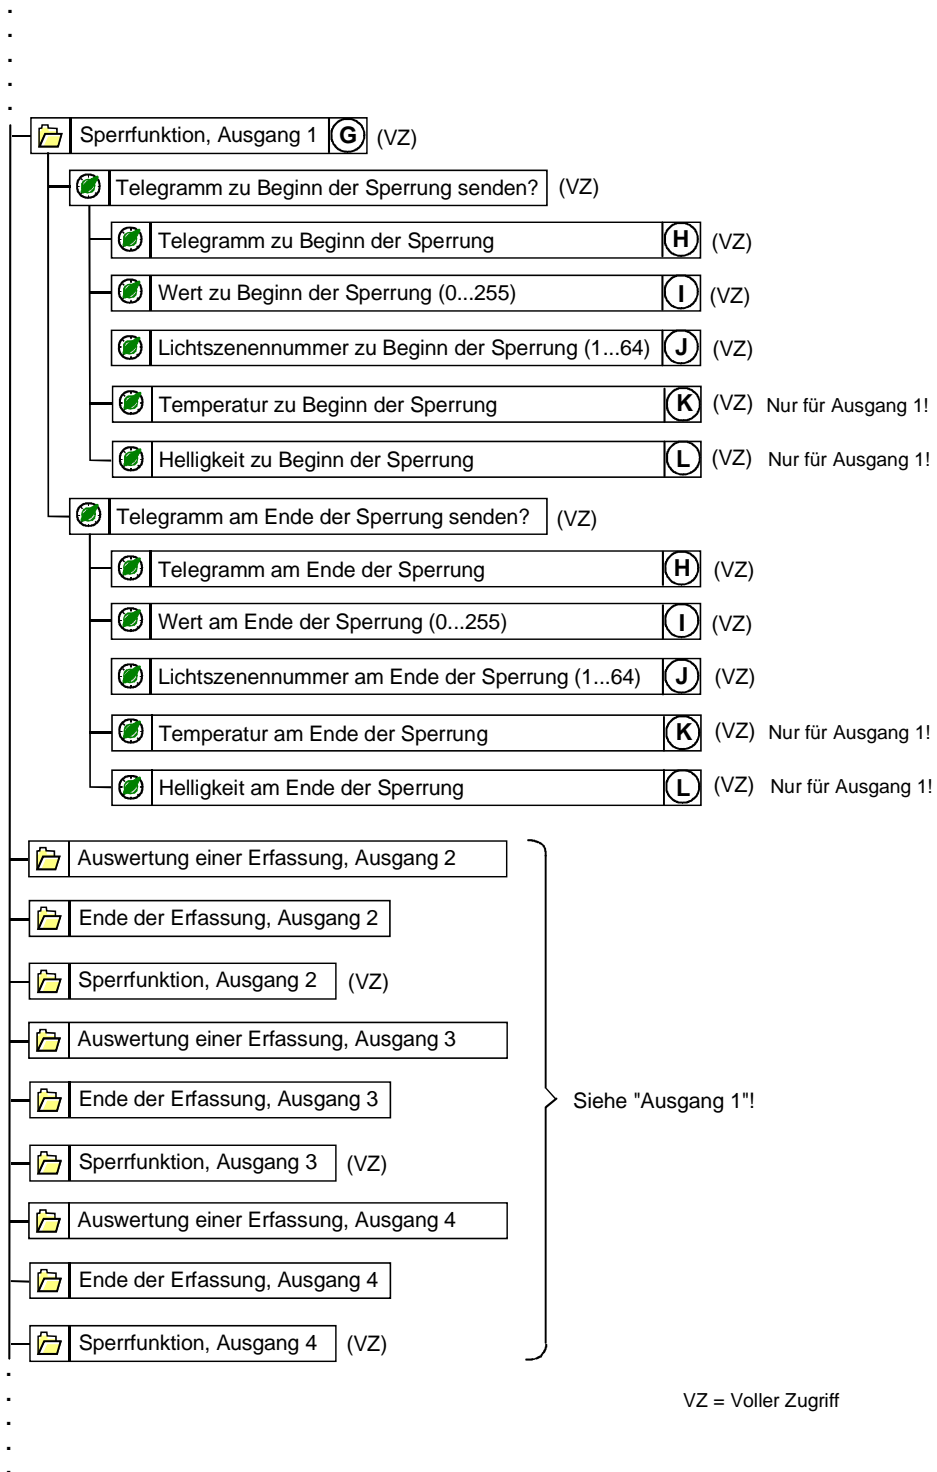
Sperrfunktion, Ausgang 1 G (VZ)
Telegramm zu Beginn der Sperrung senden? (VZ)
Telegramm zu Beginn der Sperrung H (VZ)
Wert zu Beginn der Sperrung (0...255) I (VZ)
Lichtszenennummer zu Beginn der Sperrung (1...64) J (VZ)
Temperatur zu Beginn der Sperrung K (VZ) Nur für Ausgang 1!
Helligkeit zu Beginn der Sperrung L (VZ) Nur für Ausgang 1!
Telegramm am Ende der Sperrung senden? (VZ)
Telegramm am Ende der Sperrung H (VZ)
Wert am Ende der Sperrung (0...255) I (VZ)
Lichtszenennummer am Ende der Sperrung (1...64) J (VZ)
Temperatur am Ende der Sperrung K (VZ) Nur für Ausgang 1!
Helligkeit am Ende der Sperrung L (VZ) Nur für Ausgang 1!
Auswertung einer Erfassung, Ausgang 2
Ende der Erfassung, Ausgang 2
Sperrfunktion, Ausgang 2 (VZ)
Auswertung einer Erfassung, Ausgang 3
Ende der Erfassung, Ausgang 3
Sperrfunktion, Ausgang 3 (VZ)
Auswertung einer Erfassung, Ausgang 4
Ende der Erfassung, Ausgang 4
Sperrfunktion, Ausgang 4 (VZ)
Siehe "Ausgang 1"!

VZ = Voller Zugriff